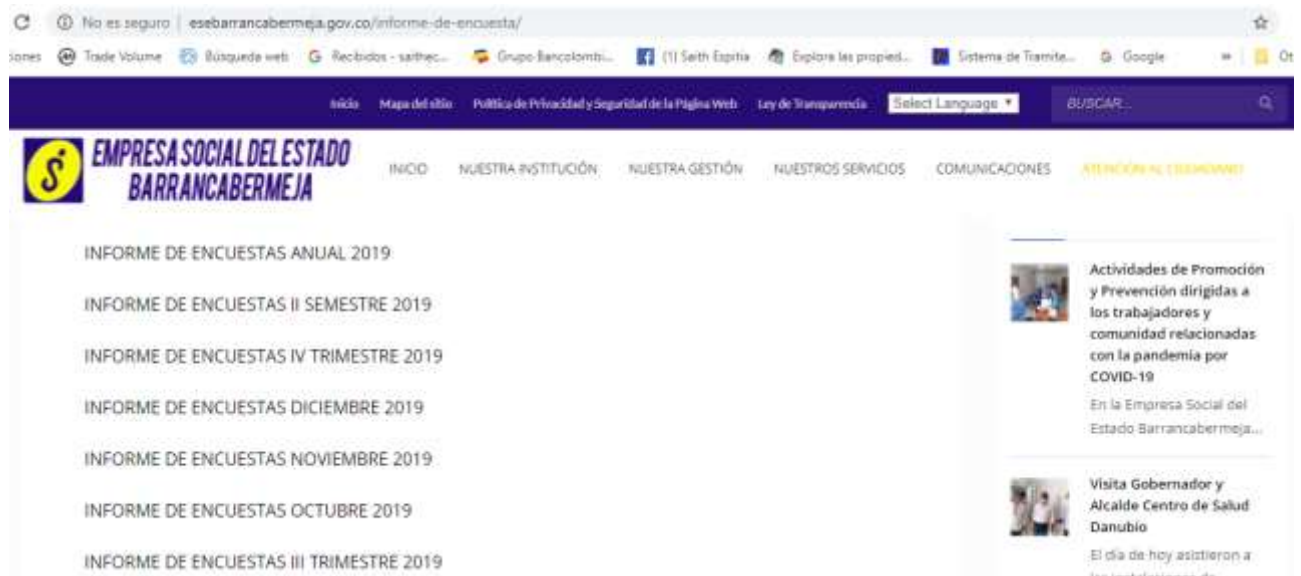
No es seguro | esebarrancabermeja.gov.co/informe-de-encuesta/

siones Trade Volume Búsqueda web Recibidos - saithec... Grupo Bancolombi... (1) Saith Espitia Explora las propied... Sistema de Tramite... Google Ot

Inicio Mapa del sitio Política de Privacidad y Seguridad de la Página Web Ley de Transparencia Select Language ▼ BUSCAR...

EMPRESA SOCIAL DEL ESTADO BARRANCABERMEJA

INICIO NUESTRA INSTITUCIÓN NUESTRA GESTIÓN NUESTROS SERVICIOS COMUNICACIONES ATENCIÓN AL CIUDADANO

INFORME DE ENCUESTAS ANUAL 2019

INFORME DE ENCUESTAS II SEMESTRE 2019

INFORME DE ENCUESTAS IV TRIMESTRE 2019

INFORME DE ENCUESTAS DICIEMBRE 2019

INFORME DE ENCUESTAS NOVIEMBRE 2019

INFORME DE ENCUESTAS OCTUBRE 2019

INFORME DE ENCUESTAS III TRIMESTRE 2019

Actividades de Promoción y Prevención dirigidas a los trabajadores y comunidad relacionadas con la pandemia por COVID-19

En la Empresa Social del Estado Barrancabermeja...

Visita Gobernador y Alcalde Centro de Salud Danubio

El día de hoy asistieron a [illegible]